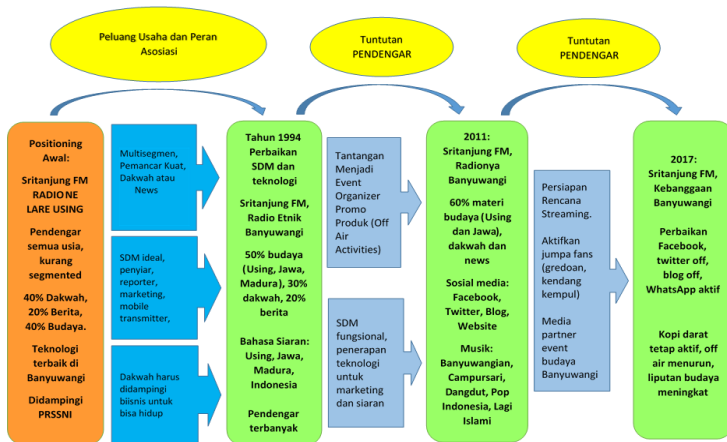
Peluang Usaha dan Peran Asosiasi

Tuntutan PENDENGAR

Tuntutan PENDENGAR

Positioning Awal:

Sritanjung FM RADIO NE LARE USING

Pendengar semua usia, kurang segmented

40% Dakwah, 20% Berita, 40% Budaya.

Teknologi terbaik di Banyuwangi

Didampingi PRSSNI

Multisegmen, Pemancar Kuat, Dakwah atau News

SDM ideal, penyiar, reporter, marketing, mobile transmitter,

Dakwah harus didampingi biisnis untuk bisa hidup

Tahun 1994 Perbaikan SDM dan teknologi

Sritanjung FM, Radio Etnik Banyuwangi

50% budaya (Using, Jawa, Madura), 30% dakwah, 20% berita

Bahasa Siaran: Using, Jawa, Madura, Indonesia

Pendengar terbanyak

Tantangan Menjadi Event Organizer Promo Produk (Off Air Activities)

SDM fungsional, penerapan teknologi untuk marketing dan siaran

2011: Sritanjung FM, Radionya Banyuwangi

60% materi budaya (Using dan Jawa), dakwah dan news

Sosial media: Facebook, Twitter, Blog, Website

Musik: Banyuwangian, Campursari, Dangdut, Pop Indonesia, Lagi Islami

Persiapan Rencana Streaming.

Aktifkan jumpa fans (gredoan, kendang kempul)

Media partner event budaya Banyuwangi

2017: Sritanjung FM, Kebanggaan Banyuwangi

Perbaikan Facebook, twitter off, blog off, WhatsApp aktif

Kopi darat tetap aktif, off air menurun, liputan budaya meningkat